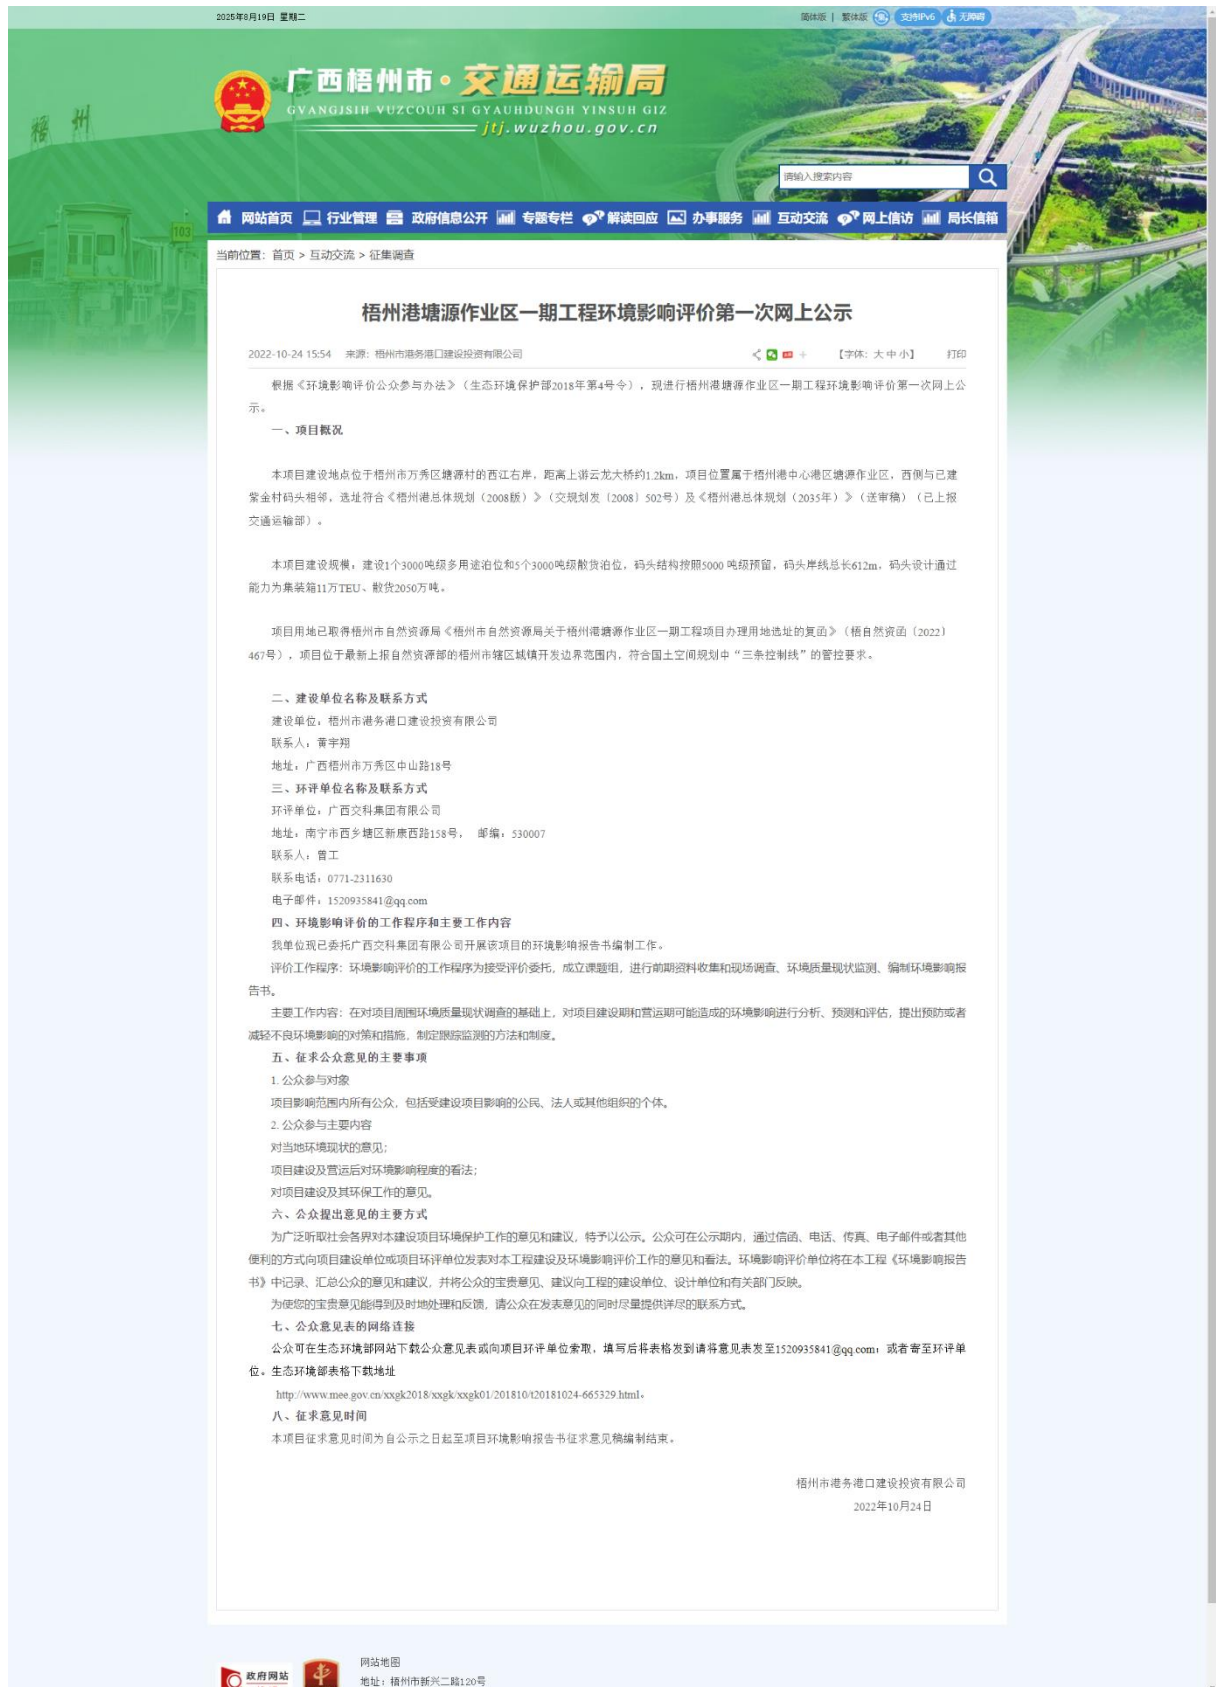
2025年8月19日 星期二

简体版 | 繁体版 支持IPv6 无障碍

广西梧州市·交通运输局
GVANGJSIH VUZCOUH SI GYAUHDUNGH YINSUH GIZ
jtj.wuzhou.gov.cn

请输入搜索内容

网站首页 行业管理 政府信息公开 专题专栏 解读回应 办事服务 互动交流 网上信访 局长信箱

当前位置：首页 > 互动交流 > 征集调查

梧州港塘源作业区一期工程环境影响评价第一次网上公示

2022-10-24 15:54 来源：梧州市港务港口建设投资有限公司 【字体：大 中 小】 打印

根据《环境影响评价公众参与办法》（生态环境保护部2018年第4号令），现进行梧州港塘源作业区一期工程环境影响评价第一次网上公示。

一、项目概况

本项目建设地点位于梧州市万秀区塘源村的西江右岸，距离上游云龙大桥约1.2km，项目位置属于梧州港中心港区塘源作业区，西侧与已建紫金村码头相邻，选址符合《梧州港总体规划（2008版）》（交规划发〔2008〕502号）及《梧州港总体规划（2035年）》（送审稿）（已上报交通运输部）。

本项目建设规模，建设1个3000吨级多用途泊位和5个3000吨级散货泊位，码头结构按照5000 吨级预留，码头岸线总长612m，码头设计通过能力为集装箱11万TEU、散货2050万吨。

项目用地已取得梧州市自然资源局《梧州市自然资源局关于梧州港塘源作业区一期工程项目办理用地选址的复函》（梧自然资函〔2022〕467号），项目位于最新上报自然资源部的梧州市辖区城镇开发边界范围内，符合国土空间规划中“三条控制线”的管控要求。

二、建设单位名称及联系方式
建设单位：梧州市港务港口建设投资有限公司
联系人：黄宇翔
地址：广西梧州市万秀区中山路18号
三、环评单位名称及联系方式
环评单位：广西交科集团有限公司
地址：南宁市西乡塘区新康西路158号， 邮编：530007
联系人：曾工
联系电话：0771-2311630
电子邮件：1520935841@qq.com
四、环境影响评价的工作程序和主要工作内容
我单位现已委托广西交科集团有限公司开展该项目的环境影响报告书编制工作。
评价工作程序：环境影响评价的工作程序为接受评价委托，成立课题组，进行前期资料收集和现场调查、环境质量现状监测、编制环境影响报告书。
主要工作内容：在对项目周围环境质量现状调查的基础上，对项目建设期和营运期可能造成的环境影响进行分析、预测和评估，提出预防或者减轻不良环境影响的对策和措施，制定跟踪监测的方法和制度。
五、征求公众意见的主要事项
1. 公众参与对象
项目影响范围内所有公众，包括受建设项目影响的公民、法人或其他组织的个体。
2. 公众参与主要内容
对当地环境现状的意见；
项目建设及营运后对环境影响程度的看法；
对项目建设及其环保工作的意见。
六、公众提出意见的主要方式
为广泛听取社会各界对本建设项目环境保护工作的意见和建议，特予以公示。公众可在公示期内，通过信函、电话、传真、电子邮件或者其他便利的方式向项目建设单位或项目环评单位发表对本工程建设及环境影响评价工作的意见和看法。环境影响评价单位将在本工程《环境影响报告书》中记录、汇总公众的意见和建议，并将公众的宝贵意见、建议向工程的建设单位、设计单位和有关部门反映。
为使您的宝贵意见能得到及时地处理和反馈，请公众在发表意见的同时尽量提供详尽的联系方式。
七、公众意见表的网络连接
公众可在生态环境部网站下载公众意见表或向项目环评单位索取，填写后将表格发到请将意见表发至1520935841@qq.com；或者寄至环评单位。生态环境部表格下载地址
http://www.mee.gov.cn/xxgk2018/xxgk/xxgk01/201810/t20181024-665329.html。
八、征求意见时间
本项目征求意见时间为自公示之日起至项目环境影响报告书征求意见稿编制结束。

梧州市港务港口建设投资有限公司
2022年10月24日

政府网站
网站地图
地址：梧州市新兴二路120号